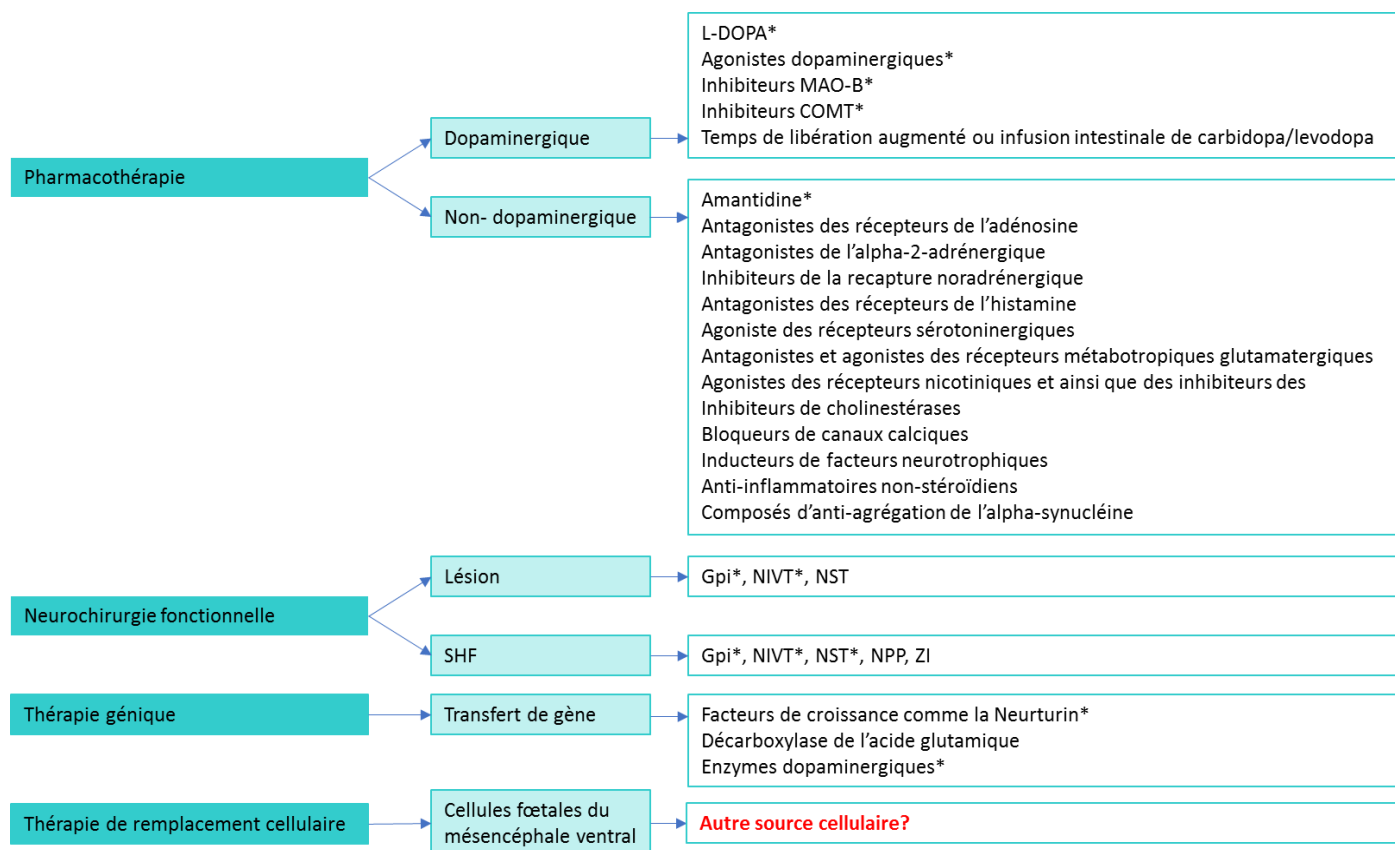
Pharmacothérapie

Dopaminergique

L-DOPA*
Agonistes dopaminergiques*
Inhibiteurs MAO-B*
Inhibiteurs COMT*
Temps de libération augmenté ou infusion intestinale de carbidopa/levodopa

Non- dopaminergique

Amantidine*
Antagonistes des récepteurs de l'adénosine
Antagonistes de l'alpha-2-adrénergique
Inhibiteurs de la recapture noradrénergique
Antagonistes des récepteurs de l'histamine
Agoniste des récepteurs sérotoninergiques
Antagonistes et agonistes des récepteurs métabotropiques glutamatergiques
Agonistes des récepteurs nicotiniques et ainsi que des inhibiteurs des
Inhibiteurs de cholinestérases
Bloqueurs de canaux calciques
Inducteurs de facteurs neurotrophiques
Anti-inflammatoires non-stéroïdiens
Composés d'anti-agrégation de l'alpha-synucléine

Neurochirurgie fonctionnelle

Lésion

Gpi*, NIVT*, NST

SHF

Gpi*, NIVT*, NST*, NPP, ZI

Thérapie génique

Transfert de gène

Facteurs de croissance comme la Neurturin*
Décarboxylase de l'acide glutamique
Enzymes dopaminergiques*

Thérapie de remplacement cellulaire

Cellules fœtales du mésencéphale ventral

Autre source cellulaire?